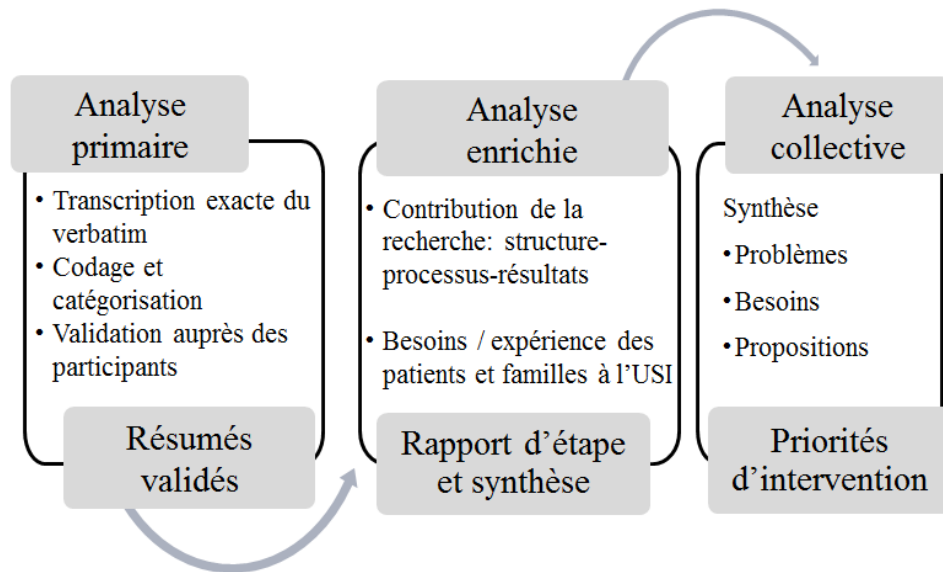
Analyse primaire

• Transcription exacte du verbatim
• Codage et catégorisation
• Validation auprès des participants

Résumés validés

Analyse enrichie

• Contribution de la recherche: structure-processus-résultats

• Besoins / expérience des patients et familles à l'USI

Rapport d'étape et synthèse

Analyse collective

Synthèse
• Problèmes
• Besoins
• Propositions

Priorités d'intervention